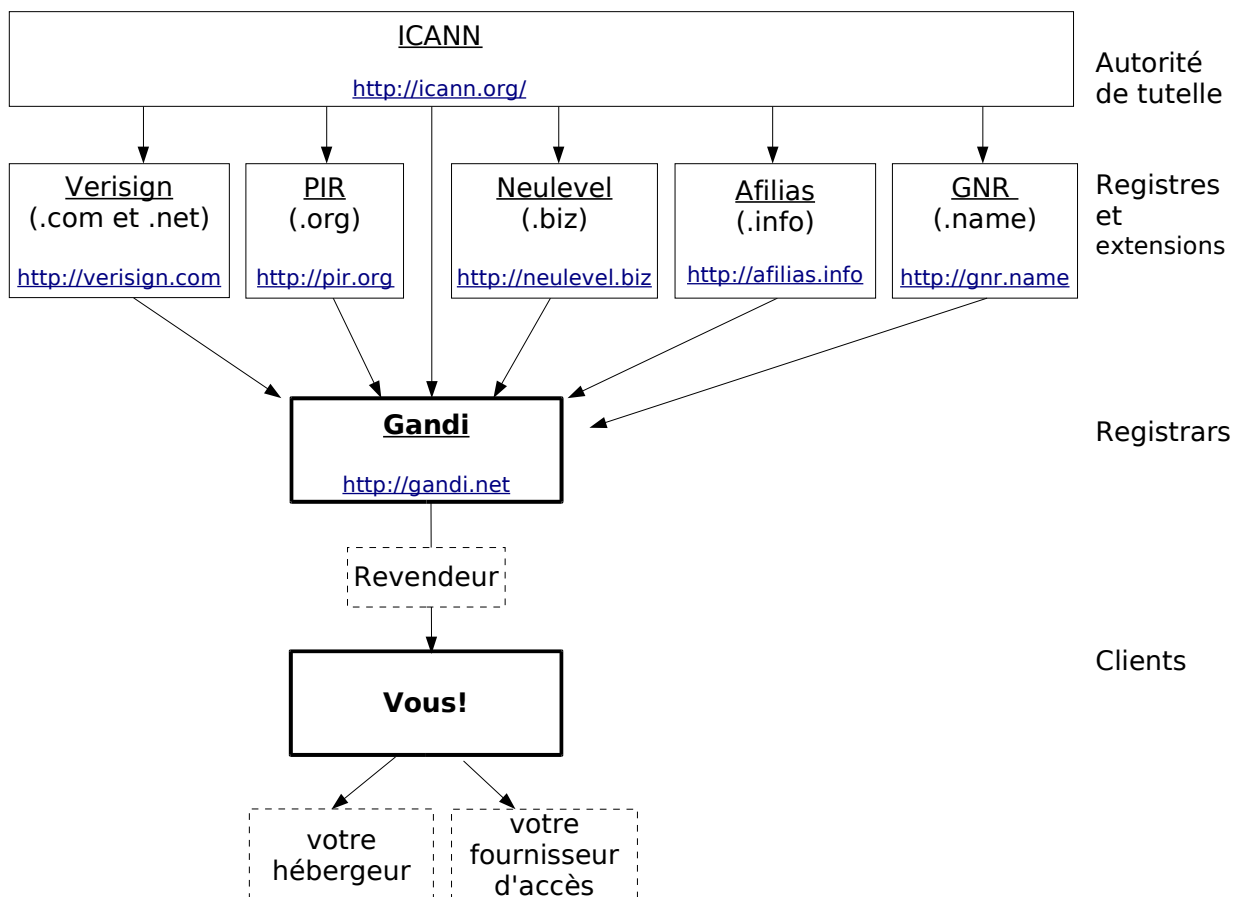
ICANN
http://icann.org/

Autorité de tutelle

Verisign
(.com et .net)
http://verisign.com

PIR
(.org)
http://pir.org

Neulevel
(.biz)
http://neulevel.biz

Afilias
(.info)
http://afilias.info

GNR
(.name)
http://gnr.name

Registres et extensions

Gandi
http://gandi.net

Registrars

Revendeur

Vous!

Clients

votre hébergeur

votre fournisseur d'accès